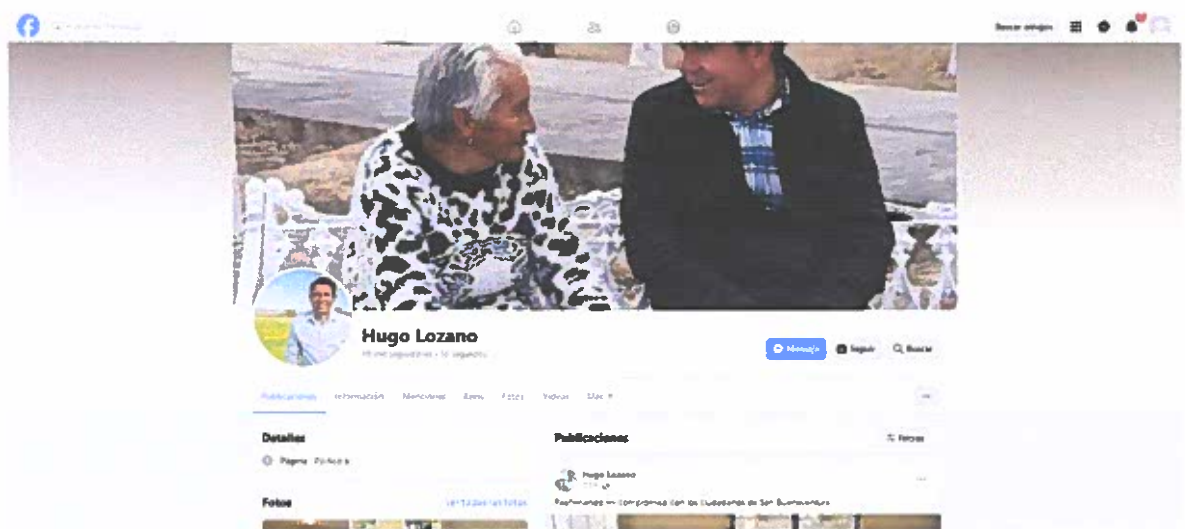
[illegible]

Buscar amigos

Hugo Lozano

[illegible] seguidores • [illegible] seguidos

Mensaje

Seguir

Buscar

Publicaciones

Información

Menciones

Reels

Fotos

Videos

Más

Detalles

Página · Político

Fotos

Ver todas las fotos

Publicaciones

Filtros

Hugo Lozano

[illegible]

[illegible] con los ciudadanos de San Buenaventura